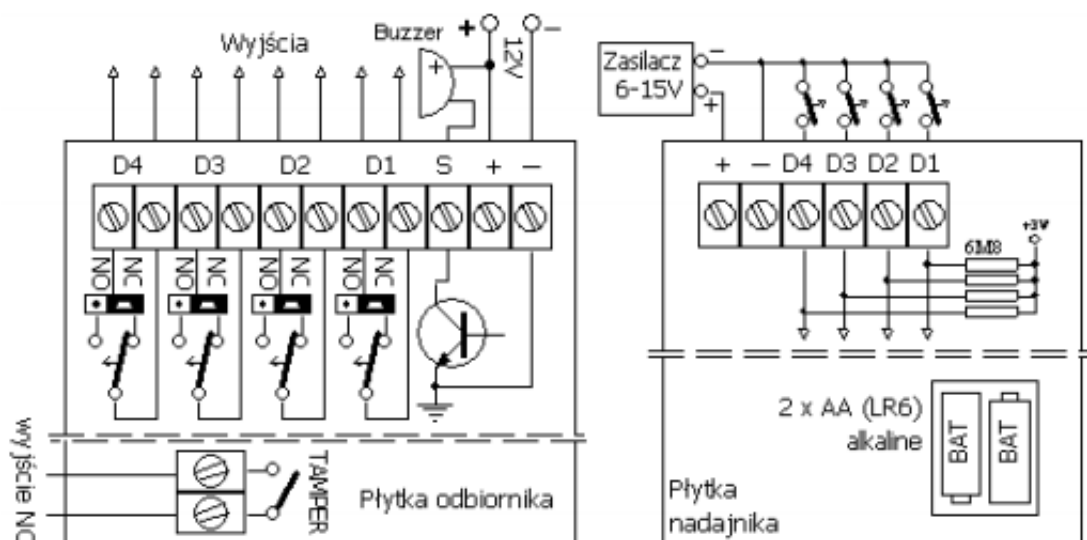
Wyjścia

Buzzer + 12V −

D4 D3 D2 D1 S + −

NO NC NO NC NO NC NO NC

wyjście NC

TAMPER

Płytka odbiornika

Zasilacz 6-15V − +

+ − D4 D3 D2 D1

6M8

+3V

2 x AA (LR6) alkaline

BAT BAT

Płytka nadajnika